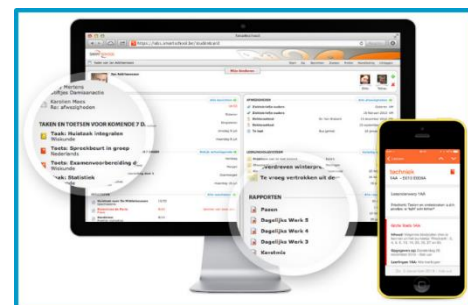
https://idoc.smartschool.be/startpagina

Merlens
Koffjes Damesnacht

Karolien Moos
Re: afwezigheden

TAKEN EN TOETSEN VOOR KOMENDE 7 D...

Taak: Huistaak integralen
Wiskunde

Toets: Spreekbeurt in groep
Nederlands

Toets: Examenvoorbereiding
Wiskunde

Taak: Statistiek

Vandaag winterpr...

Te vroeg vertrekken uit de...

RAPPORTEN

Pasen

Dagelijks Werk 5

Dagelijks Werk 4

Dagelijks Werk 3

Kerstmis

techniek